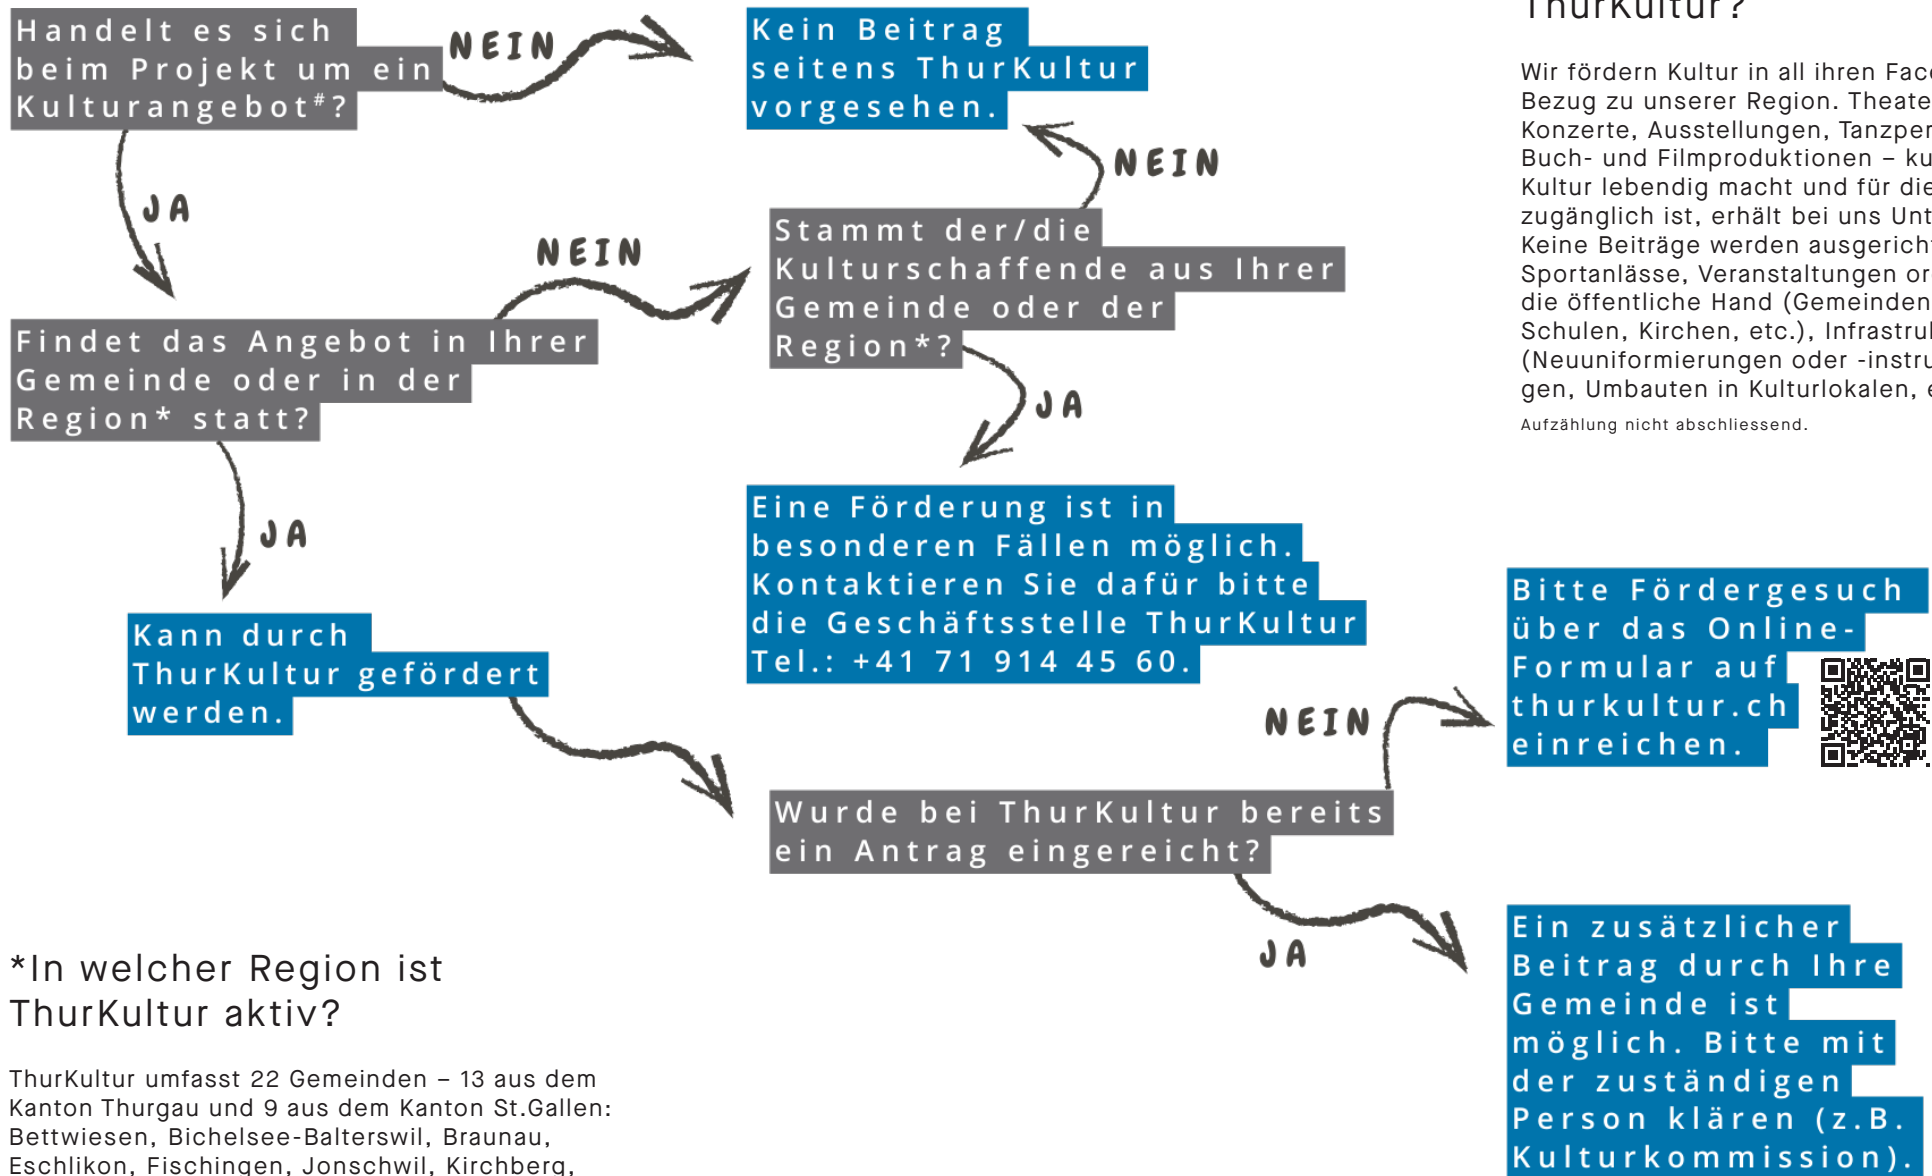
Handelt es sich beim Projekt um ein Kulturangebot#?

NEIN

Kein Beitrag seitens ThurKultur vorgesehen.

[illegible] ThurKultur?

Wir fördern Kultur in all ihren Fac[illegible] Bezug zu unserer Region. Theate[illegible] Konzerte, Ausstellungen, Tanzper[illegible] Buch- und Filmproduktionen – ku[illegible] Kultur lebendig macht und für die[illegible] zugänglich ist, erhält bei uns Unt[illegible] Keine Beiträge werden ausgerich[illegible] Sportanlässe, Veranstaltungen or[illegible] die öffentliche Hand (Gemeinden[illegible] Schulen, Kirchen, etc.), Infrastru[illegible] (Neuuniformierungen oder -instru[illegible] gen, Umbauten in Kulturlokalen, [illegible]

Aufzählung nicht abschliessend.

JA

NEIN

NEIN

Stammt der/die Kulturschaffende aus Ihrer Gemeinde oder der Region*?

Findet das Angebot in Ihrer Gemeinde oder in der Region* statt?

JA

JA

Eine Förderung ist in besonderen Fällen möglich. Kontaktieren Sie dafür bitte die Geschäftsstelle ThurKultur Tel.: +41 71 914 45 60.

Kann durch ThurKultur gefördert werden.

Bitte Fördergesuch über das Online-Formular auf thurkultur.ch einreichen.

NEIN

Wurde bei ThurKultur bereits ein Antrag eingereicht?

JA

*In welcher Region ist ThurKultur aktiv?

ThurKultur umfasst 22 Gemeinden – 13 aus dem Kanton Thurgau und 9 aus dem Kanton St.Gallen: Bettwiesen, Bichelsee-Balterswil, Braunau, Eschlikon, Fischingen, Jonschwil, Kirchberg,

Ein zusätzlicher Beitrag durch Ihre Gemeinde ist möglich. Bitte mit der zuständigen Person klären (z.B. Kulturkommission).